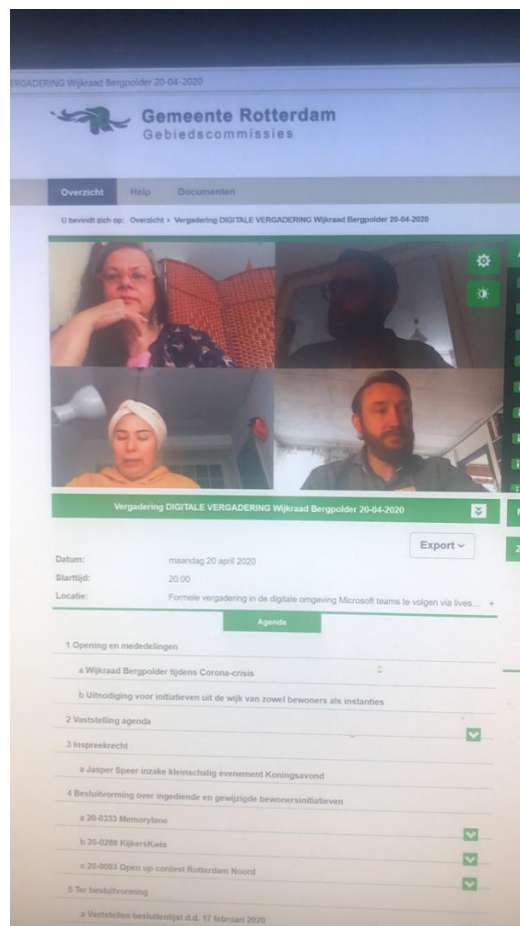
ERGADERING Wijkraad Bergpolder 20-04-2020

Gemeente Rotterdam
Gebiedscommissies

Overzicht Help Documenten

U bevindt zich op: Overzicht › Vergadering DIGITALE VERGADERING Wijkraad Bergpolder 20-04-2020

Vergadering DIGITALE VERGADERING Wijkraad Bergpolder 20-04-2020

Export

Datum: maandag 20 april 2020
Starttijd: 20:00
Locatie: Formele vergadering in de digitale omgeving Microsoft teams te volgen via lives...

Agenda

1 Opening en mededelingen
a Wijkraad Bergpolder tijdens Corona-crisis
b Uitnodiging voor initiatieven uit de wijk van zowel bewoners als instanties
2 Vaststelling agenda
3 Inspreekrecht
a Jasper Speer inzake kleinschalig evenement Koningsavond
4 Besluitvorming over ingediende en gewijzigde bewonersinitiatieven
a 20-0333 Memorylane
b 20-0288 KijkersKwis
c 20-0083 Open up contest Rotterdam Noord
5 Ter besluitvorming
a Vaststellen besluitenlijst d.d. 17 februari 2020